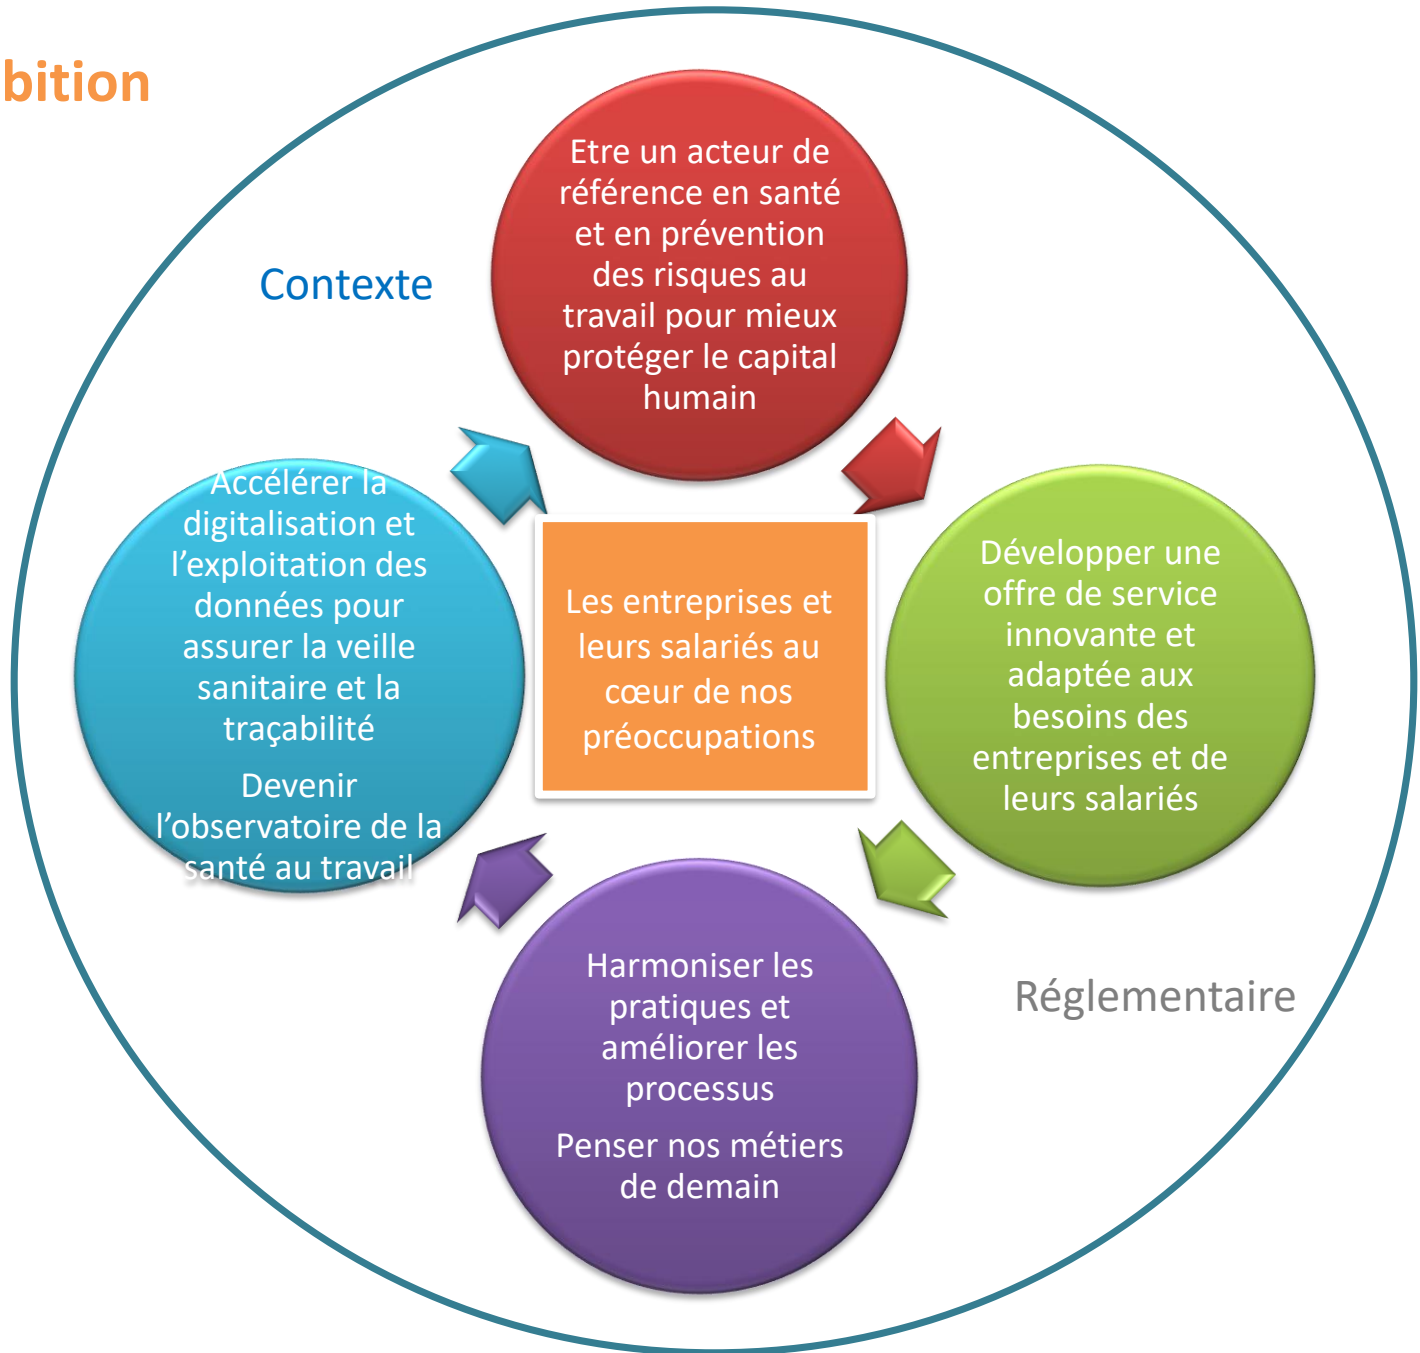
bition

Contexte

Etre un acteur de référence en santé et en prévention des risques au travail pour mieux protéger le capital humain

Les entreprises et leurs salariés au cœur de nos préoccupations

Développer une offre de service innovante et adaptée aux besoins des entreprises et de leurs salariés

Harmoniser les pratiques et améliorer les processus

Penser nos métiers de demain

Accélérer la digitalisation et l'exploitation des données pour assurer la veille sanitaire et la traçabilité

Devenir l'observatoire de la santé au travail

Réglementaire